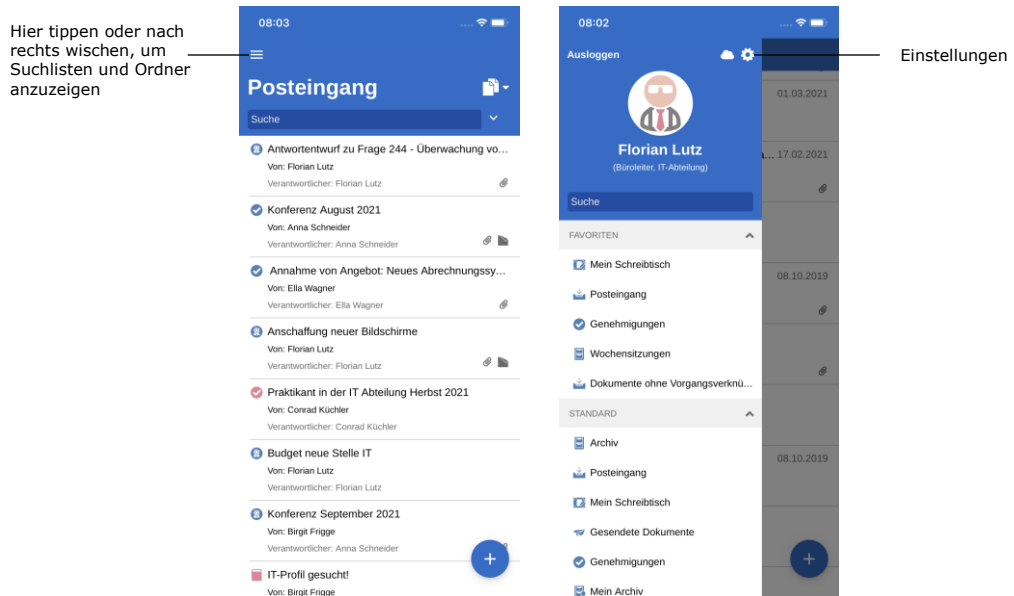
Hier tippen oder nach rechts wischen, um Suchlisten und Ordner anzuzeigen

08:03

Posteingang

Suche

Antwortentwurf zu Frage 244 - Überwachung vo...
Von: Florian Lutz
Verantwortlicher: Florian Lutz

Konferenz August 2021
Von: Anna Schneider
Verantwortlicher: Anna Schneider

Annahme von Angebot: Neues Abrechnungssy...
Von: Ella Wagner
Verantwortlicher: Ella Wagner

Anschaffung neuer Bildschirme
Von: Florian Lutz
Verantwortlicher: Florian Lutz

Praktikant in der IT Abteilung Herbst 2021
Von: Conrad Küchler
Verantwortlicher: Conrad Küchler

Budget neue Stelle IT
Von: Florian Lutz
Verantwortlicher: Florian Lutz

Konferenz September 2021
Von: Birgit Frigge
Verantwortlicher: Anna Schneider

IT-Profil gesucht!
Von: Birgit Frigge

+

08:02

Ausloggen

Einstellungen

Florian Lutz
(Büroleiter, IT-Abteilung)

Suche

FAVORITEN
Mein Schreibtisch
Posteingang
Genehmigungen
Wochensitzungen
Dokumente ohne Vorgangsverknü...

STANDARD
Archiv
Posteingang
Mein Schreibtisch
Gesendete Dokumente
Genehmigungen
Mein Archiv

01.03.2021
a... 17.02.2021
08.10.2019
08.10.2019

+